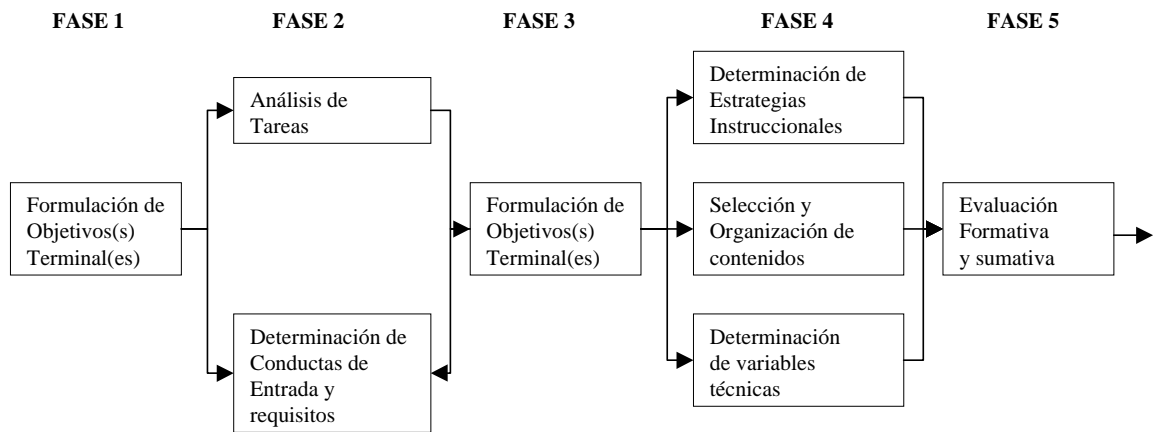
FASE 1

FASE 2

FASE 3

FASE 4

FASE 5

Formulación de Objetivos(s) Terminal(es)

Análisis de Tareas

Determinación de Conductas de Entrada y requisitos

Formulación de Objetivos(s) Terminal(es)

Determinación de Estrategias Instruccionales

Selección y Organización de contenidos

Determinación de variables técnicas

Evaluación Formativa y sumativa